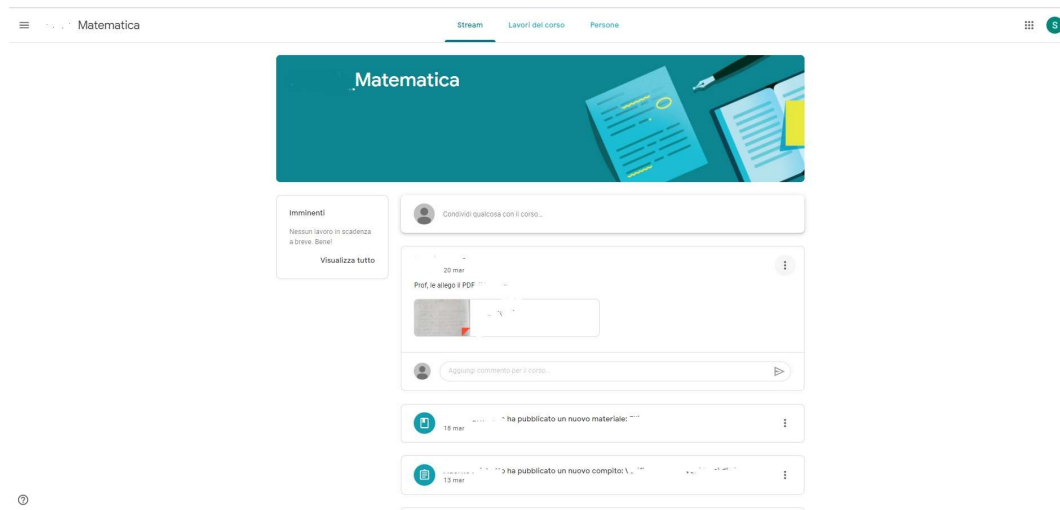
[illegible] Matematica

Stream Lavori del corso Persone

S

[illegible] Matematica

Imminenti

Nessun lavoro in scadenza a breve. Bene!

Visualizza tutto

Condividi qualcosa con il corso...

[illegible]
20 mar

Prof, le allego il PDF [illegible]

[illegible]

Aggiungi commento per il corso...

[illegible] ha pubblicato un nuovo materiale: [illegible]
18 mar

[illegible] ha pubblicato un nuovo compito: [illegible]
13 mar